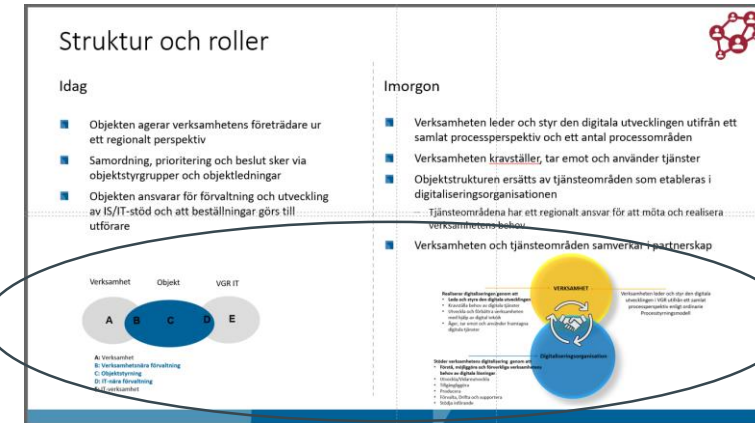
Struktur och roller

Idag

Objekten agerar verksamhetens företrädare ur ett regionalt perspektiv

Samordning, prioritering och beslut sker via objektstyrgrupper och objektledningar

Objekten ansvarar för förvaltning och utveckling av IS/IT-stöd och att beställningar görs till utförare

Verksamhet Objekt VGR IT

A B C D E

A: Verksamhet
B: Verksamhetsnära förvaltning
C: Objektstyrning
D: IT-nära förvaltning
E: IT verksamhet

Imorgon

Verksamheten leder och styr den digitala utvecklingen utifrån ett samlat processperspektiv och ett antal processområden

Verksamheten kravställer, tar emot och använder tjänster

Objektstrukturen ersätts av tjänsteområden som etableras i digitaliseringsorganisationen

– Tjänsteområdena har ett regionalt ansvar för att möta och realisera verksamhetens behov

Verksamheten och tjänsteområden samverkar i partnerskap

VERKSAMHET

Digitaliseringsorganisation

Realiserar digitaliseringen genom att
- Leda och styra den digitala utvecklingen
- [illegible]
- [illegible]
- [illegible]

Verksamheten leder och styr den digitala utvecklingen i VGR utifrån ett samlat processperspektiv enligt ordinarie Processtyrningsmodell

Stöder verksamhetens digitalisering genom att
- Förstå, möjliggöra och förverkliga verksamhetens behov av digitala lösningar
- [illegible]
- Tillgängliggöra
- Producera
- Förvalta, Drifta och supportera
- Stödja införande